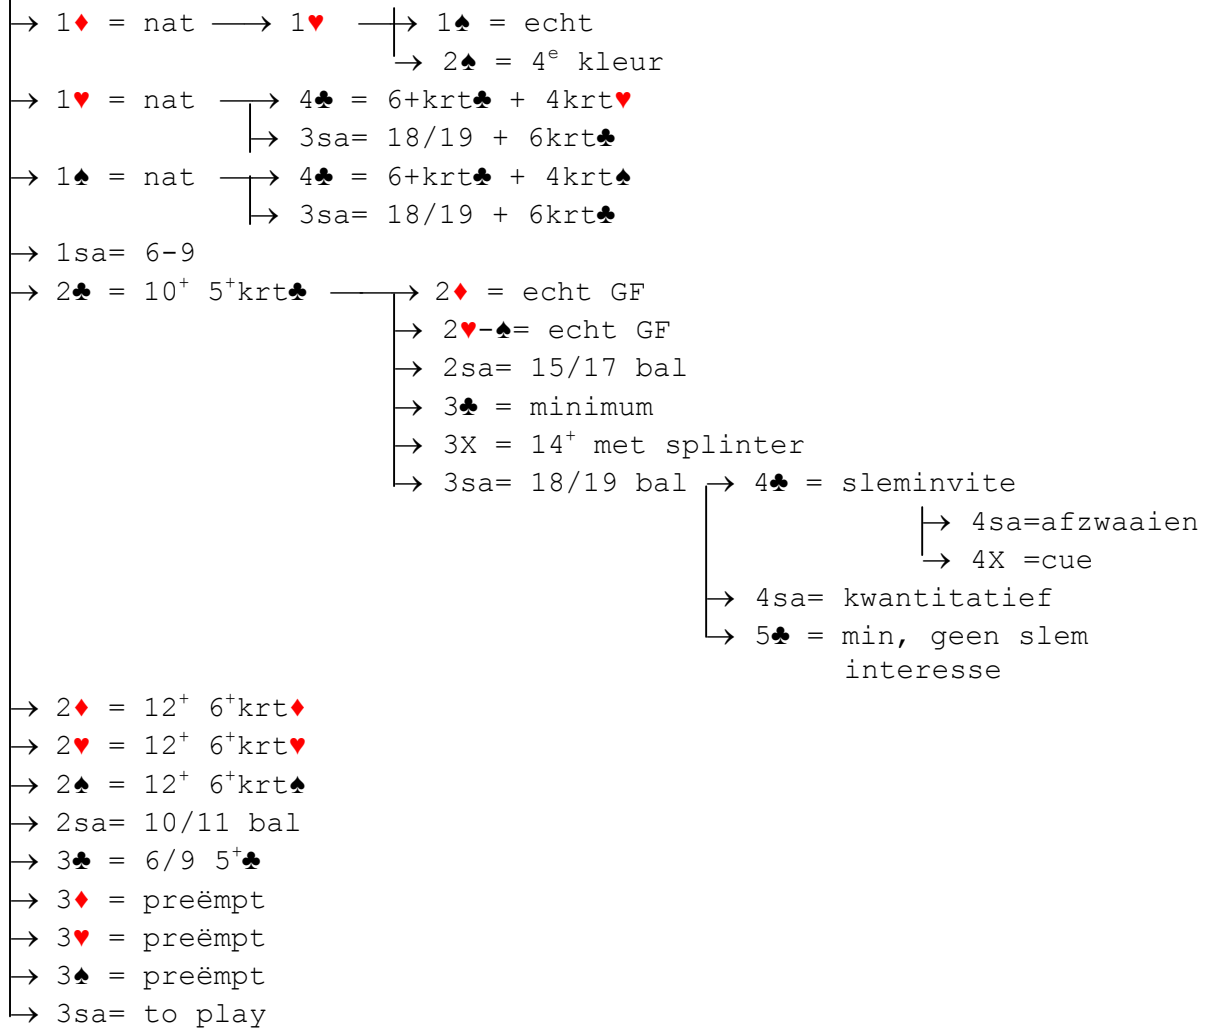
→ 1♦ = nat → 1♥ → 1♠ = echt
→ 2♠ = $4^e$ kleur
→ 1♥ = nat → 4♣ = 6+krt♣ + 4krt♥
→ 3sa= 18/19 + 6krt♣
→ 1♠ = nat → 4♣ = 6+krt♣ + 4krt♠
→ 3sa= 18/19 + 6krt♣
→ 1sa= 6-9
→ 2♣ = $10^+$ $5^+$krt♣ → 2♦ = echt GF
→ 2♥-♠= echt GF
→ 2sa= 15/17 bal
→ 3♣ = minimum
→ 3X = $14^+$ met splinter
→ 3sa= 18/19 bal → 4♣ = sleminvite
→ 4sa=afzwaaien
→ 4X =cue
→ 4sa= kwantitatief
→ 5♣ = min, geen slem interesse
→ 2♦ = $12^+$ $6^+$krt♦
→ 2♥ = $12^+$ $6^+$krt♥
→ 2♠ = $12^+$ $6^+$krt♠
→ 2sa= 10/11 bal
→ 3♣ = 6/9 $5^+$♣
→ 3♦ = preëmpt
→ 3♥ = preëmpt
→ 3♠ = preëmpt
→ 3sa= to play